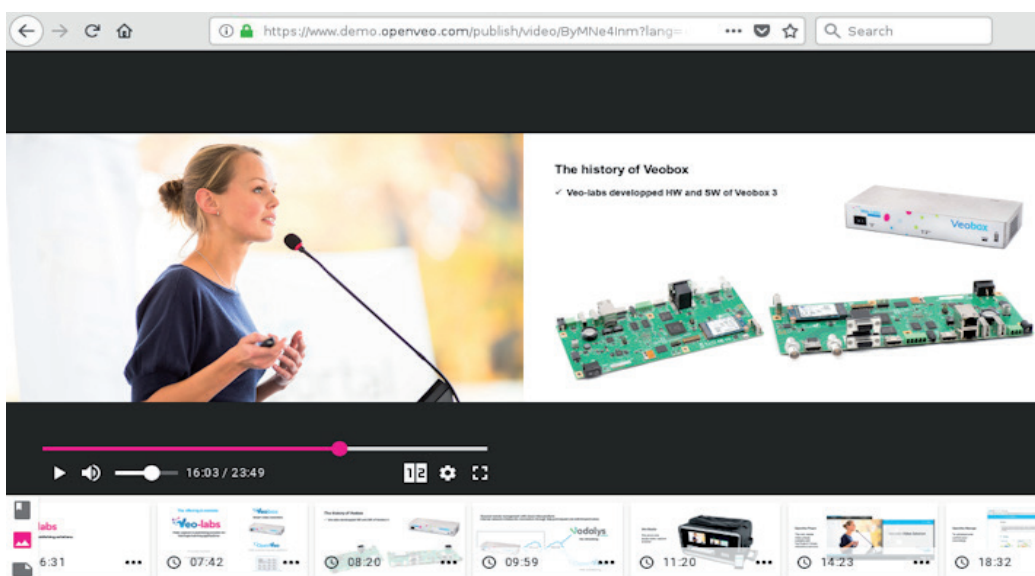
https://www.demo.openveo.com/publish/video/ByMNe4Inm?lang=

Search

The history of Veobox

✓ Veo-labs developped HW and SW of Veobox 3

Veobox

16:03 / 23:49

12

labs

6:31

Veo-labs

07:42

The history of Veobox

08:20

Vodalys

09:59

11:20

14:23

18:32